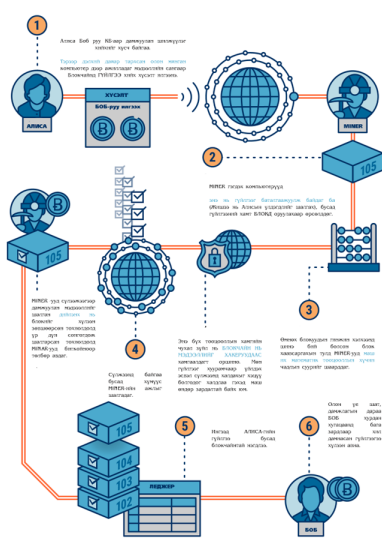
1

Алиса Боб руу 60-аар дамжуулах шилжүүлэг хийхийг хүсч байгаа.

Тэрээр дахин дамжуулахын өмнө компьютер дээр виртуал мэдээллийн сангаар Блокчейнд ГҮЙЛГЭЭ хийх хүсэлт илгээнэ.

АЛИСА

ХҮСЭЛТ

БОБ-руу илгээх

MINER

2

MINER гэдэг компьютерууд

энэ нь гүйлгээ баталгаажуулж байгаа ба Мөнөөх нь Алисын узаагдсэн шаардлагыг хангасан, бусад гүйлгээний хамт БЛОКД оруулахыг хүсэж байна.

105

MINER-ууд сүлжээнд дамжуулан шалгагдсан блокийг хүлээн зөвшөөрөх ба Блокчейнд нэмэгдэж байна.

4

105

Энэ бүх тооцоолол хамтдаа нууц шүлэг нь БЛОКЧЕЙН НЬ РОДЗОЛ БАТАЛГААЖУУЛАЛТ хийгддэг. Энэ гүйлгээг хуурамчаар үйлдэх боломжгүй юм.

3

Өмнөх блокуудын хэмжээ тодорхой болж байгаа блок хамгаалалтын хувьд MINER-ууд маш их математик тооцоолол хийж шийдэл олох ёстой.

Сүлжээнд бусад MINER-ийн шалгасан.

Блокийн хүчинтэй эсэх.

105

104

103

102

5

ЛЕДЖЕР

Нийтлэг бүртгэлд АЛИСА-гийн гүйлгээ блокчейнд нэгдэнэ.

6

Өмнө нь заавал дамжуулагчаар Боб хүлээж авсан бөгөөд гүйлгээний мэдээлэл хадгалагдана.

БОБ